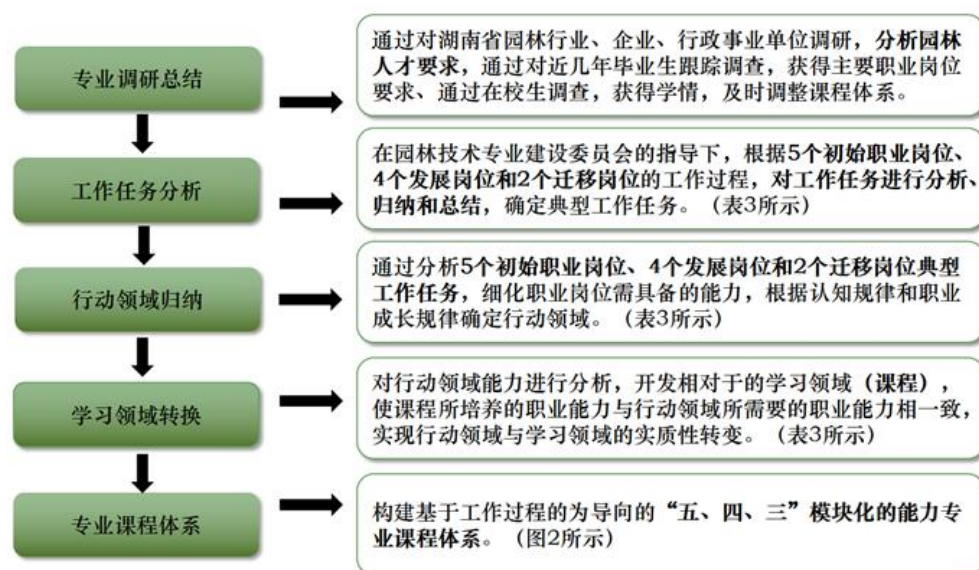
专业调研总结

通过对湖南省园林行业、企业、行政事业单位调研，分析园林人才要求，通过对近几年毕业生跟踪调查，获得主要职业岗位要求、通过在校生调查，获得学情，及时调整课程体系。

工作任务分析

在园林技术专业建设委员会的指导下，根据5个初始职业岗位、4个发展岗位和2个迁移岗位的工作过程，对工作任务进行分析、归纳和总结，确定典型工作任务。（表3所示）

行动领域归纳

通过分析5个初始职业岗位、4个发展岗位和2个迁移岗位典型工作任务，细化职业岗位需具备的能力，根据认知规律和职业成长规律确定行动领域。（表3所示）

学习领域转换

对行动领域能力进行分析，开发相对于的学习领域（课程），使课程所培养的职业能力与行动领域所需要的职业能力相一致，实现行动领域与学习领域的实质性转变。（表3所示）

专业课程体系

构建基于工作过程的为导向的“五、四、三”模块化的能力专业课程体系。（图2所示）